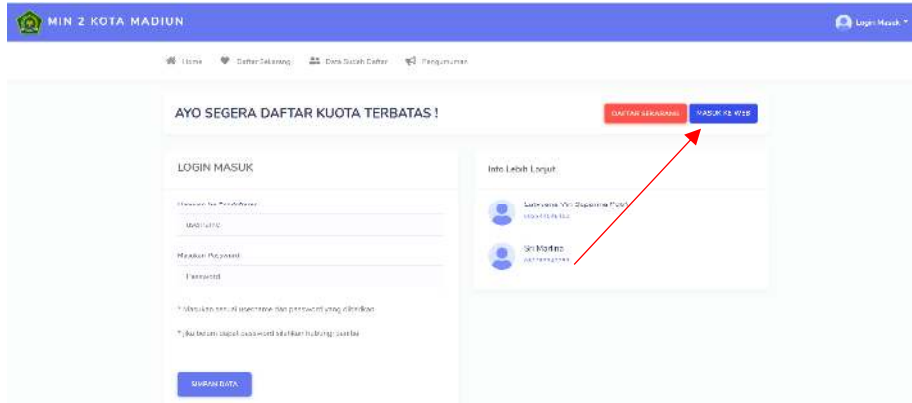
MIN 2 KOTA MADIUN

Login Masuk

Home   Daftar Sekarang   Data Sudah Daftar   Pengumuman

AYO SEGERA DAFTAR KUOTA TERBATAS !

DAFTAR SEKARANG   MASUK KE WEB

LOGIN MASUK

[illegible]

Username

Masukan Password

Password

* Masukan sesuai username dan password yang diberikan

* Jika belum dapat password silahkan hubungi panitia

SIMPAN DATA

Info Lebih Lanjut

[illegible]

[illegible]

Sri Marlina

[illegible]